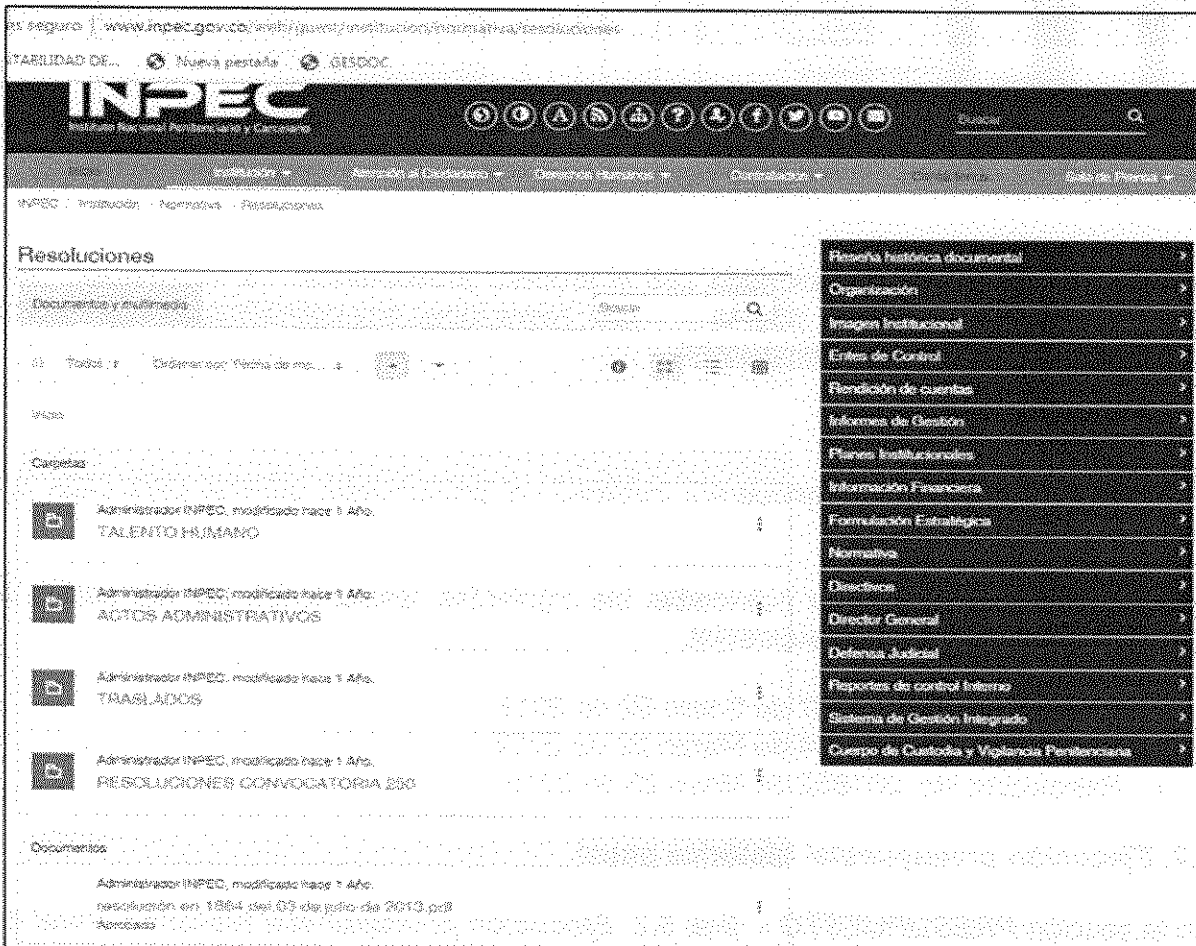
s seguro | www.inpec.gov.co/web/guest/institucion/normativa/resoluciones

TABILIDAD DE... Nueva pestaña GESDOC

INPEC
Instituto Nacional Penitenciario y Carcelario

Buscar

Institución ▾ Atención al Ciudadano ▾ Derechos Humanos ▾ Contratación ▾ Sala de Prensa ▾

INPEC › Institución › Normativa › Resoluciones

Resoluciones

Documentos y multimedia Buscar

Todos ▾ Ordenar por: Fecha de mo... ▾

Inicio

Carpetas

Administrador INPEC, modificado hace 1 Año.
TALENTO HUMANO

Administrador INPEC, modificado hace 1 Año.
ACTOS ADMINISTRATIVOS

Administrador INPEC, modificado hace 1 Año.
TRASLADOS

Administrador INPEC, modificado hace 1 Año.
RESOLUCIONES CONVOCATORIA 250

Documentos

Administrador INPEC, modificado hace 1 Año.
resolución en 1864 del 03 de julio de 2013.pdf
Aprobado

Reseña histórica documental
Organización
Imagen Institucional
Entes de Control
Rendición de cuentas
Informes de Gestión
Planes Institucionales
Información Financiera
Formulación Estratégica
Normativa
Directivos
Director General
Defensa Judicial
Reportes de control Interno
Sistema de Gestión Integrado
Cuerpo de Custodia y Vigilancia Penitenciaria